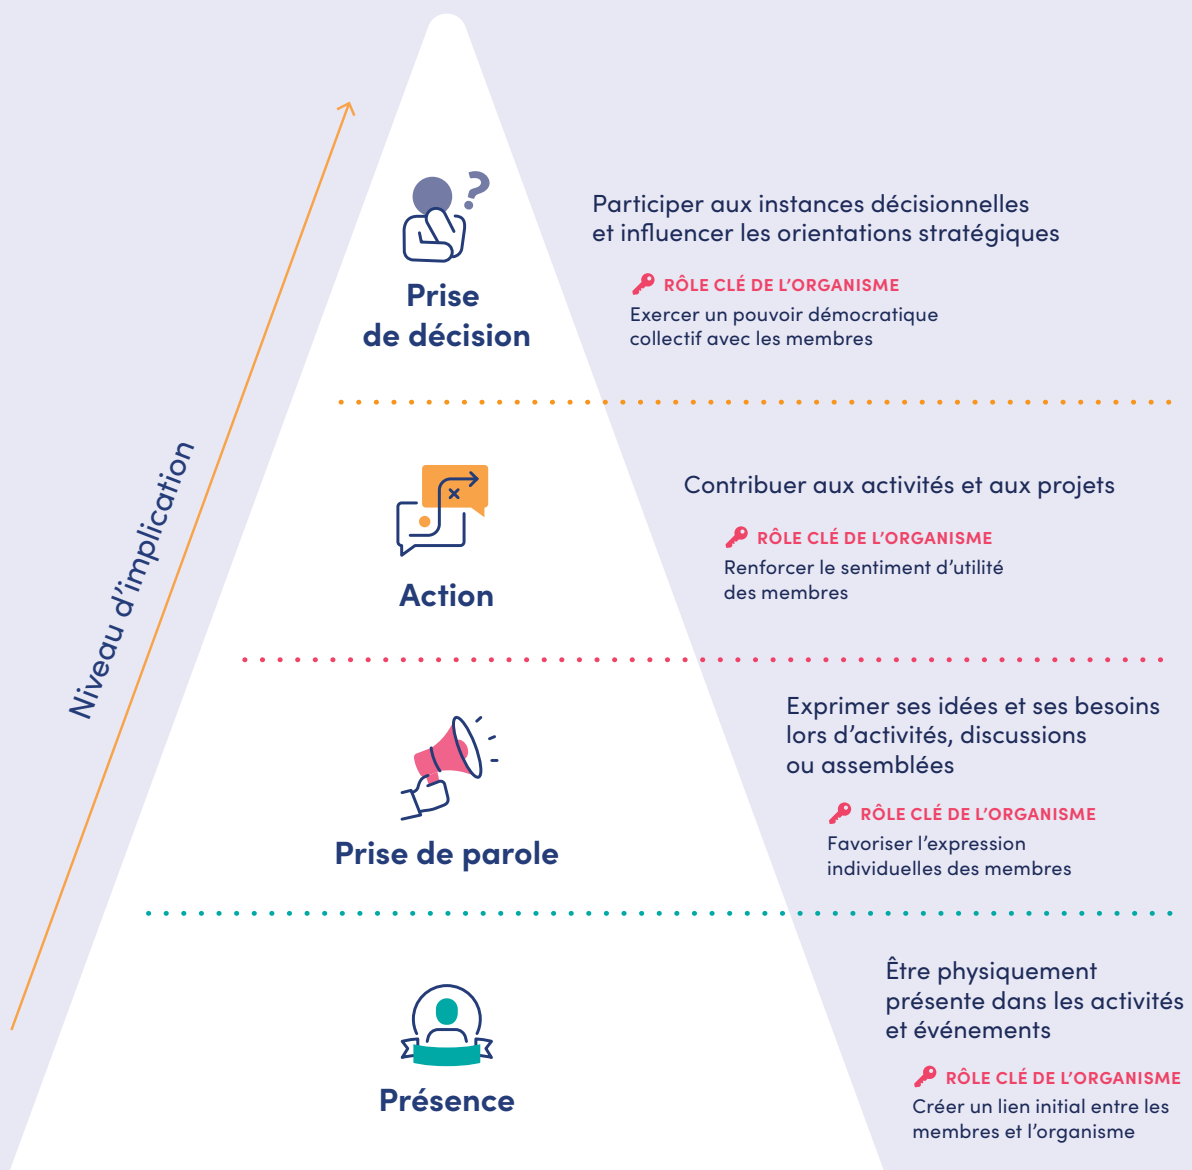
Niveau d'implication

Prise de décision

Participer aux instances décisionnelles et influencer les orientations stratégiques

RÔLE CLÉ DE L'ORGANISME
Exercer un pouvoir démocratique collectif avec les membres

Action

Contribuer aux activités et aux projets

RÔLE CLÉ DE L'ORGANISME
Renforcer le sentiment d'utilité des membres

Prise de parole

Exprimer ses idées et ses besoins lors d'activités, discussions ou assemblées

RÔLE CLÉ DE L'ORGANISME
Favoriser l'expression individuelles des membres

Présence

Être physiquement présente dans les activités et événements

RÔLE CLÉ DE L'ORGANISME
Créer un lien initial entre les membres et l'organisme